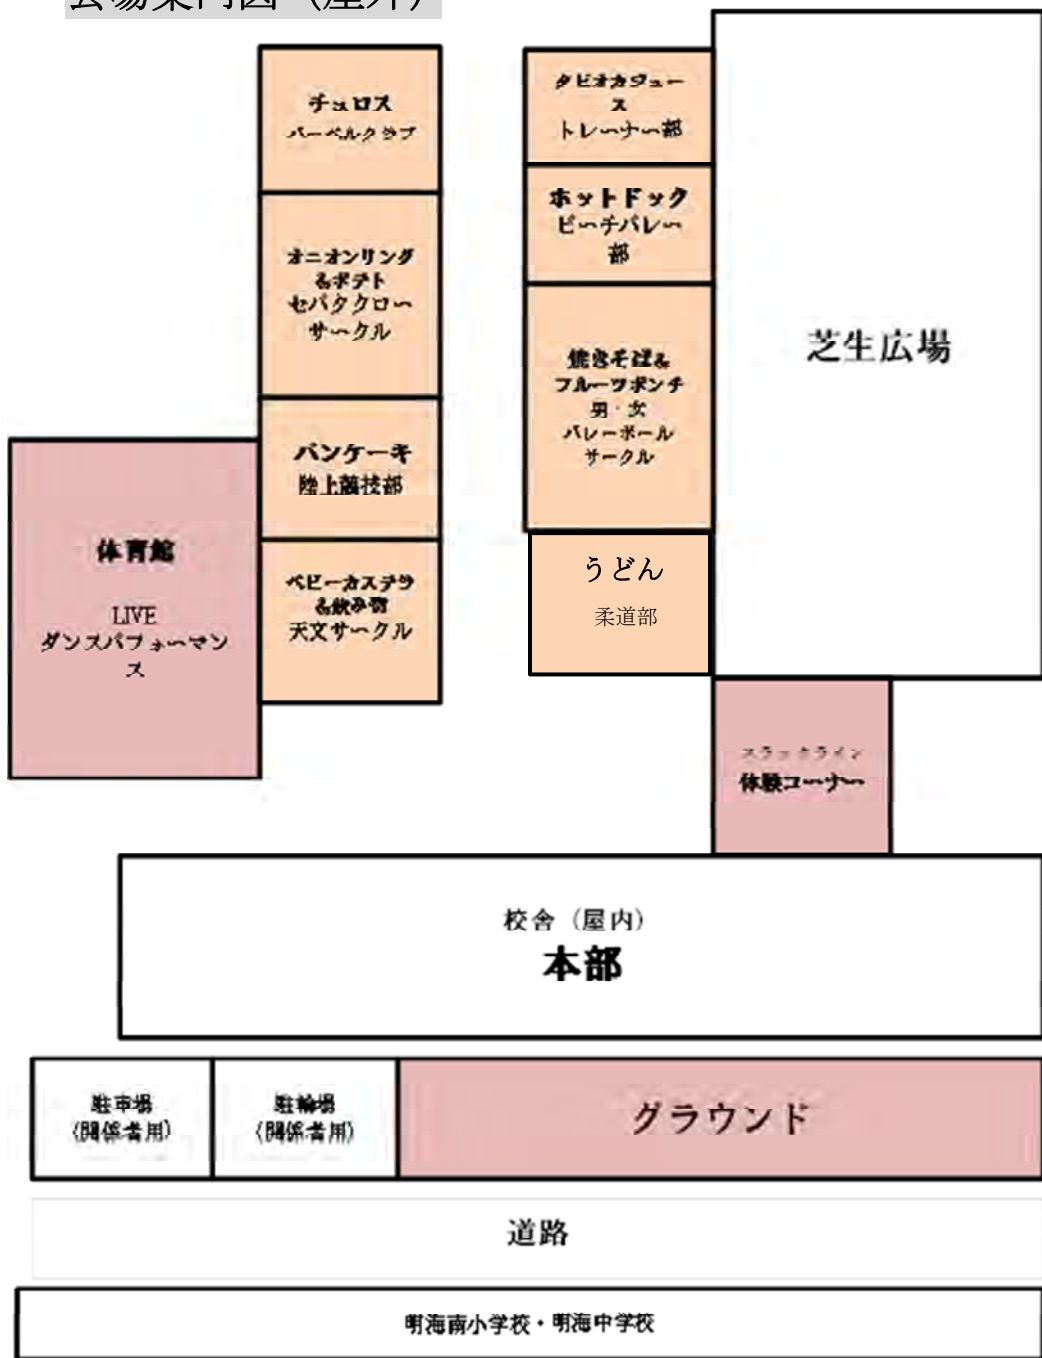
会場案内図（屋外）

チュロス
バーベルクラブ

オニオンリング
&ポテト
セパタクロー
サークル

パンケーキ
陸上競技部

体育館

LIVE
ダンスパフォーマンス

ベビーカステラ
&飲み物
天文サークル

タピオカジュース
トレーナー部

ホットドック
ビーチバレー部

焼きそば&
フルーツポンチ
男・女
バレーボール
サークル

芝生広場

うどん
柔道部

スラックライン
体験コーナー

校舎（屋内）
本部

駐車場
(関係者用)

駐輪場
(関係者用)

グラウンド

道路

明海南小学校・明海中学校